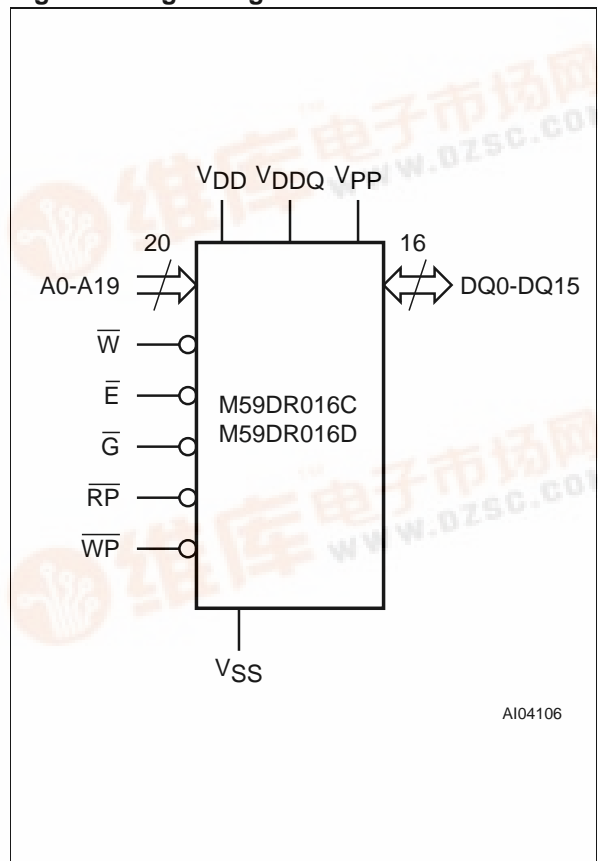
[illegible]

$V_{DD}$ $V_{DDQ}$ $V_{PP}$

20

A0-A19

16

DQ0-DQ15

$\overline{W}$

$\overline{E}$

$\overline{G}$

$\overline{RP}$

$\overline{WP}$

M59DR016C
M59DR016D

$V_{SS}$

AI04106

维库电子市场网 www.dzsc.com

维库电子市场网 www.dzsc.com